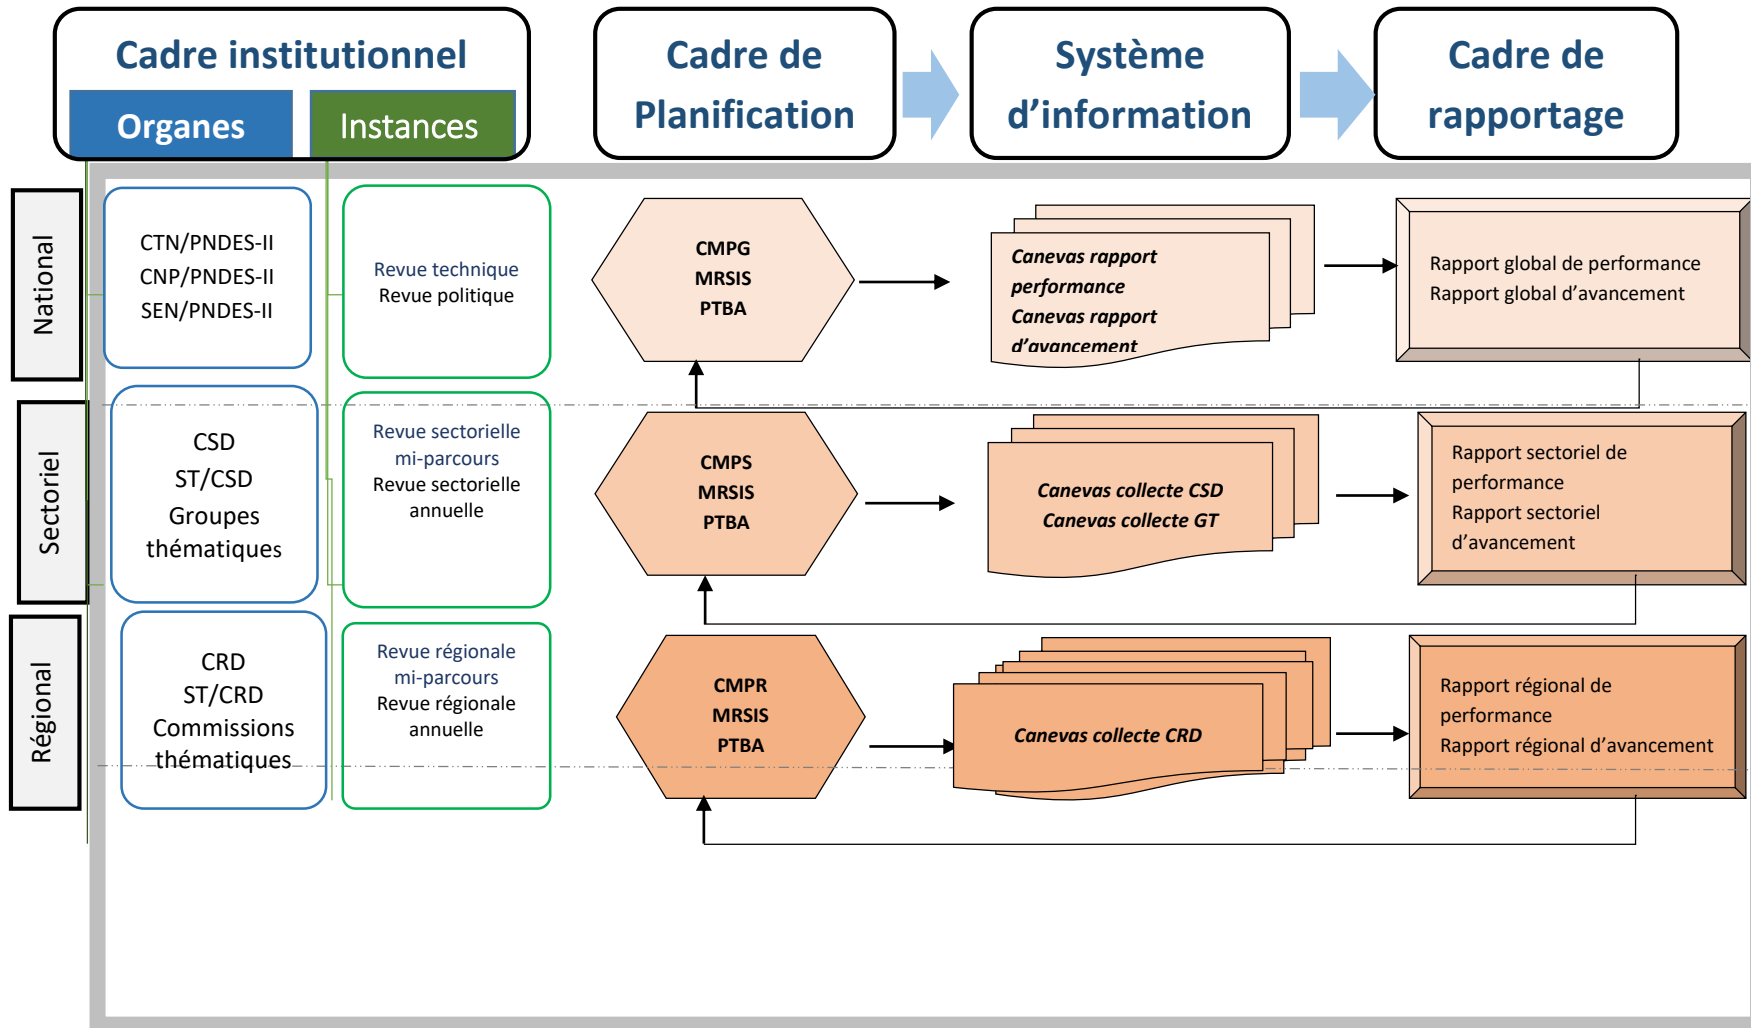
Cadre institutionnel

Organes

Instances

Cadre de Planification

Système d'information

Cadre de rapportage

National

CTN/PNDES-II
CNP/PNDES-II
SEN/PNDES-II

Revue technique
Revue politique

CMPG
MRSIS
PTBA

Canevas rapport performance
Canevas rapport d'avancement

Rapport global de performance
Rapport global d'avancement

Sectoriel

CSD
ST/CSD
Groupes thématiques

Revue sectorielle mi-parcours
Revue sectorielle annuelle

CMPS
MRSIS
PTBA

Canevas collecte CSD
Canevas collecte GT

Rapport sectoriel de performance
Rapport sectoriel d'avancement

Régional

CRD
ST/CRD
Commissions thématiques

Revue régionale mi-parcours
Revue régionale annuelle

CMPR
MRSIS
PTBA

Canevas collecte CRD

Rapport régional de performance
Rapport régional d'avancement